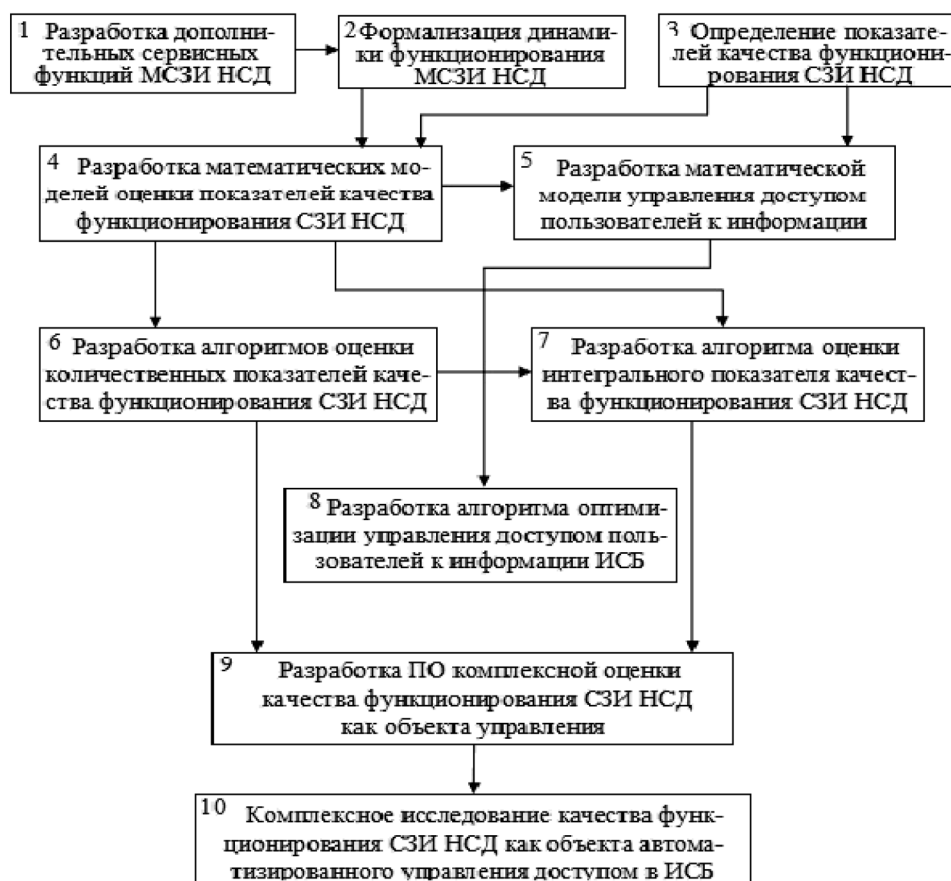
1 Разработка дополнительных сервисных функций МСЗИ НСД

2 Формализация динамики функционирования МСЗИ НСД

3 Определение показателей качества функционирования СЗИ НСД

4 Разработка математических моделей оценки показателей качества функционирования СЗИ НСД

5 Разработка математической модели управления доступом пользователей к информации

6 Разработка алгоритмов оценки количественных показателей качества функционирования СЗИ НСД

7 Разработка алгоритма оценки интегрального показателя качества функционирования СЗИ НСД

8 Разработка алгоритма оптимизации управления доступом пользователей к информации ИСБ

9 Разработка ПО комплексной оценки качества функционирования СЗИ НСД как объекта управления

10 Комплексное исследование качества функционирования СЗИ НСД как объекта автоматизированного управления доступом в ИСБ